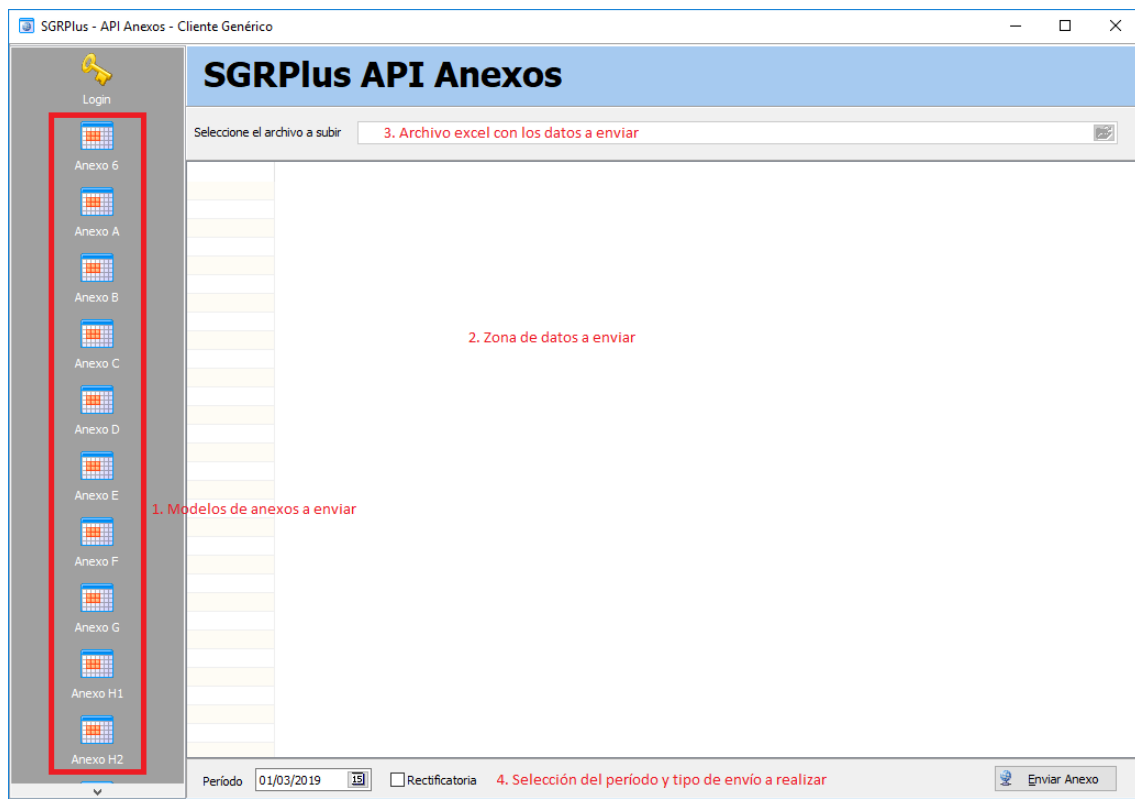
SGRPlus - API Anexos - Cliente Genérico

Login

Anexo 6

Anexo A

Anexo B

Anexo C

Anexo D

Anexo E

Anexo F

Anexo G

Anexo H1

Anexo H2

SGRPlus API Anexos

Seleccione el archivo a subir

3. Archivo excel con los datos a enviar

2. Zona de datos a enviar

1. Modelos de anexos a enviar

Período 01/03/2019 15

Rectificatoria

4. Selección del período y tipo de envío a realizar

Enviar Anexo